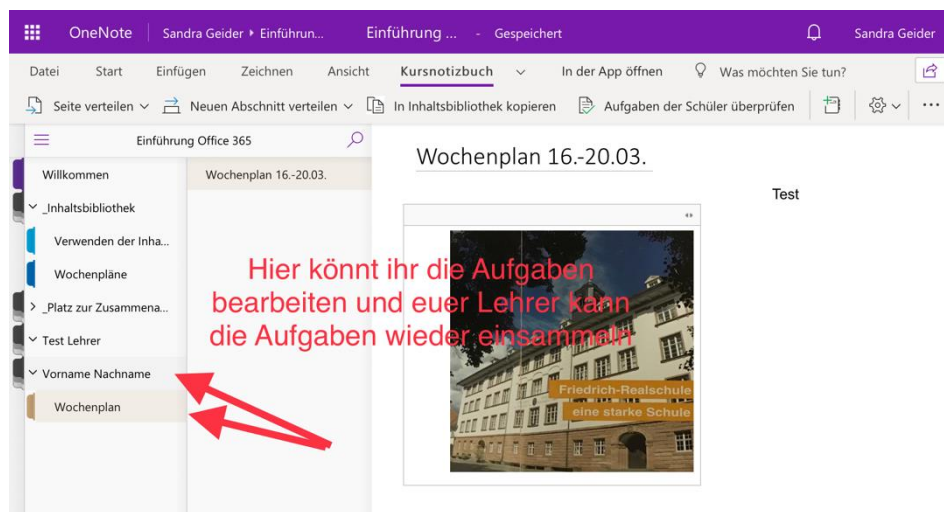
OneNote | Sandra Geider ▸ Einführun... Einführung ... - Gespeichert Sandra Geider

Datei Start Einfügen Zeichnen Ansicht Kursnotizbuch In der App öffnen Was möchten Sie tun?

Seite verteilen Neuen Abschnitt verteilen In Inhaltsbibliothek kopieren Aufgaben der Schüler überprüfen

Einführung Office 365

Willkommen
_Inhaltsbibliothek
Verwenden der Inha...
Wochenpläne
_Platz zur Zusammena...
Test Lehrer
Vorname Nachname
Wochenplan

Wochenplan 16.-20.03.

Wochenplan 16.-20.03.

Test

Hier könnt ihr die Aufgaben bearbeiten und euer Lehrer kann die Aufgaben wieder einsammeln

Friedrich-Realschule
eine starke Schule